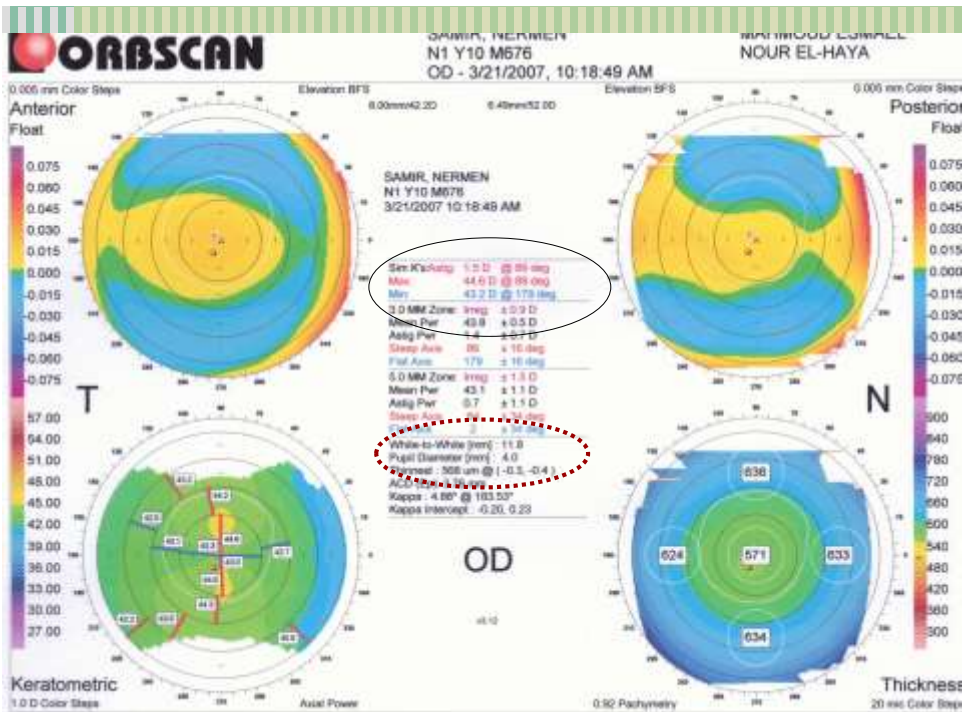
ORBSCAN

SAMIR, NERMEN
N1 Y10 M676
OD - 3/21/2007, 10:18:49 AM

MAHMOUD ESMAIL
NOUR EL-HAYA

0.005 mm Color Steps
Anterior
Float

Elevation BFS
8.00mm/42.2D
8.49mm/52.0D
Elevation BFS

0.005 mm Color Steps
Posterior
Float

0.075
0.060
0.045
0.030
0.015
0.000
-0.015
-0.030
-0.045
-0.060
-0.075

SAMIR, NERMEN
N1 Y10 M676
3/21/2007 10:18:49 AM

Sim K's Astig 1.5 D @ 89 deg
Max 44.6 D @ 89 deg
Min 43.2 D @ 179 deg

3.0 MM Zone: Irreg ±0.9 D
Mean Pwr 43.9 ±0.5 D
Astig Pwr 1.4 ±0.7 D
Steep Axis 89 ±16 deg
Flat Axis 179 ±16 deg

5.0 MM Zone: Irreg ±1.5 D
Mean Pwr 43.1 ±1.1 D
Astig Pwr 0.7 ±1.1 D
Steep Axis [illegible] ±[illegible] deg

White-to-White [mm] : 11.8
Pupil Diameter [mm] : 4.0
Thinnest : 568 um @ (-0.3, -0.4)
ACD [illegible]
Kappa : 4.86° @ 183.53°
Kappa Intercept : -0.20, 0.23

T
N

OD

57.00
54.00
51.00
48.00
45.00
42.00
39.00
36.00
33.00
30.00
27.00

900
840
780
720
660
600
540
480
420
360
300

636
624
571
633
634

Keratometric
1.0 D Color Steps
Axial Power
0.92 Pachymetry
Thickness
20 mic Color Steps